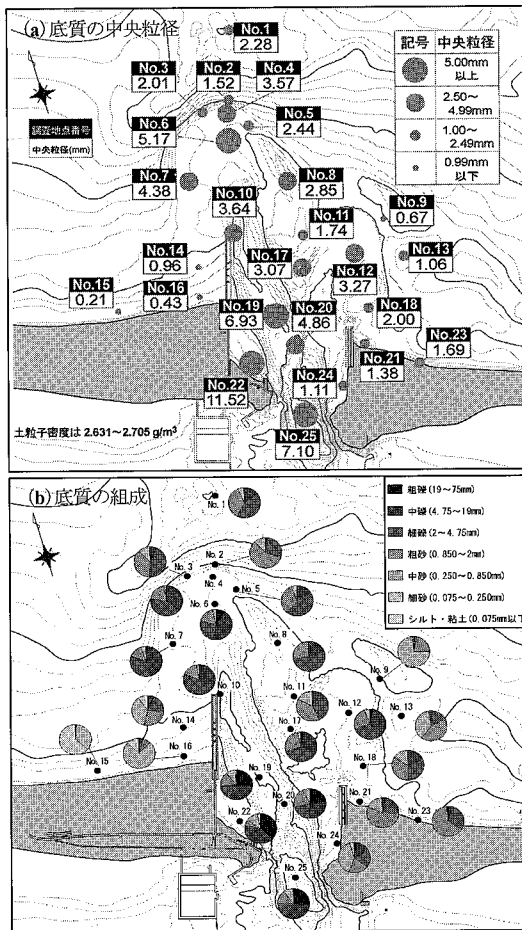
(a) 底質の中央粒径

No.1
2.28

No.3
2.01

No.2
1.52

No.4
3.57

記号 | 中央粒径
5.00mm 以上
2.50～ 4.99mm
1.00～ 2.49mm
0.99mm 以下

調査地点番号
中央粒径(mm)

No.6
5.17

No.5
2.44

No.7
4.38

No.10
3.64

No.8
2.85

No.9
0.67

No.11
1.74

No.14
0.96

No.17
3.07

No.13
1.06

No.15
0.21

No.16
0.43

No.12
3.27

No.19
6.93

No.20
4.86

No.18
2.00

No.23
1.69

No.21
1.38

No.22
11.52

No.24
1.11

土粒子密度は 2.631～2.705 g/m$^3$

No.25
7.10

(b) 底質の組成

粗礫 (19～75mm)
中礫 (4.75～19mm)
細礫 (2～4.75mm)
粗砂 (0.850～2mm)
中砂 (0.250～0.850mm)
細砂 (0.075～0.250mm)
シルト・粘土 (0.075mm以下)

No. 1
No. 2
No. 3
No. 4
No. 5
No. 6
No. 7
No. 8
No. 9
No. 10
No. 11
No. 12
No. 13
No. 14
No. 15
No. 16
No. 17
No. 18
No. 19
No. 20
No. 21
No. 22
No. 23
No. 24
No. 25